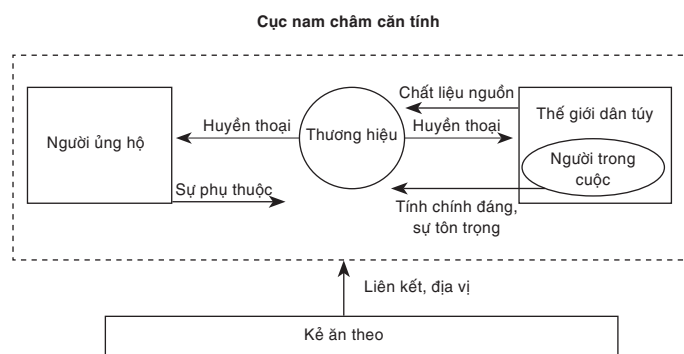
Cục nam châm căn tính

Chất liệu nguồn

Người ủng hộ

Huyền thoại

Thương hiệu

Huyền thoại

Thế giới dân túy

Người trong cuộc

Sự phụ thuộc

Tính chính đáng, sự tôn trọng

Liên kết, địa vị

Kẻ ăn theo